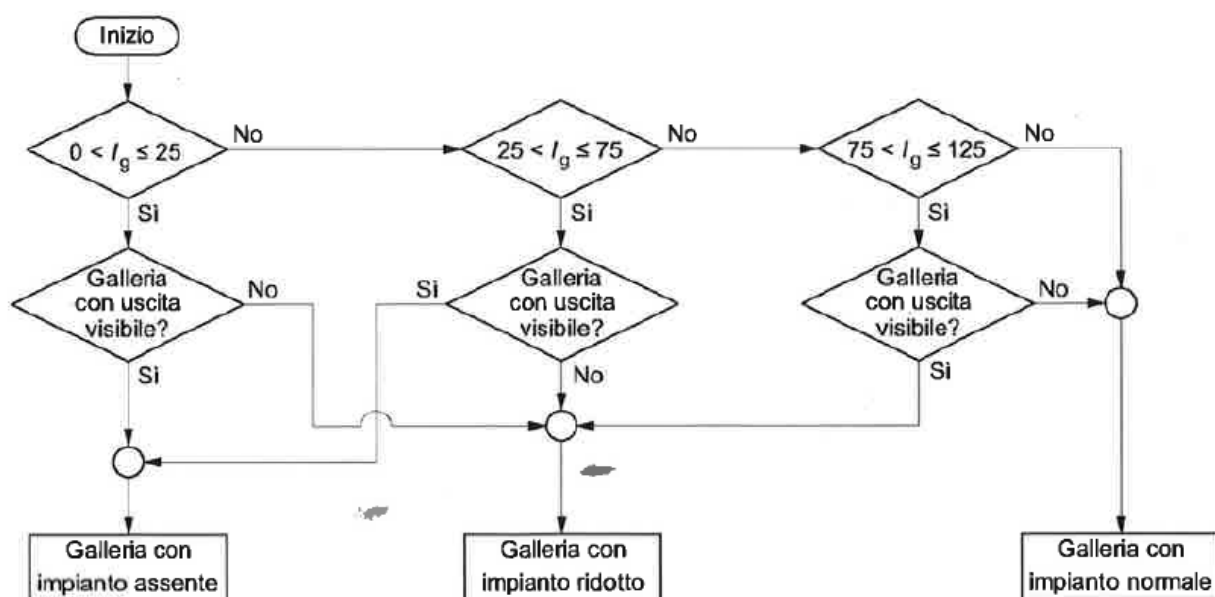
Inizio

$0 < I_g \leq 25$

No

Si

Galleria con uscita visibile?

No

Si

$25 < I_g \leq 75$

No

Si

Si

Galleria con uscita visibile?

No

$75 < I_g \leq 125$

No

Si

Galleria con uscita visibile?

No

Si

Galleria con impianto assente

Galleria con impianto ridotto

Galleria con impianto normale